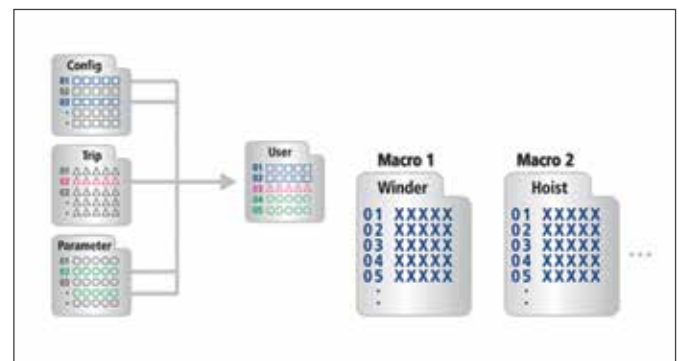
Config
01
02
03
•
•

Trip
01
02
03
•
•

Parameter
01
02
03
•
•

User
01
02
03
04
05

Macro 1
Winder
01 XXXXX
02 XXXXX
03 XXXXX
04 XXXXX
05 XXXXX
•
•

Macro 2
Hoist
01 XXXXX
02 XXXXX
03 XXXXX
04 XXXXX
05 XXXXX
•
•

...